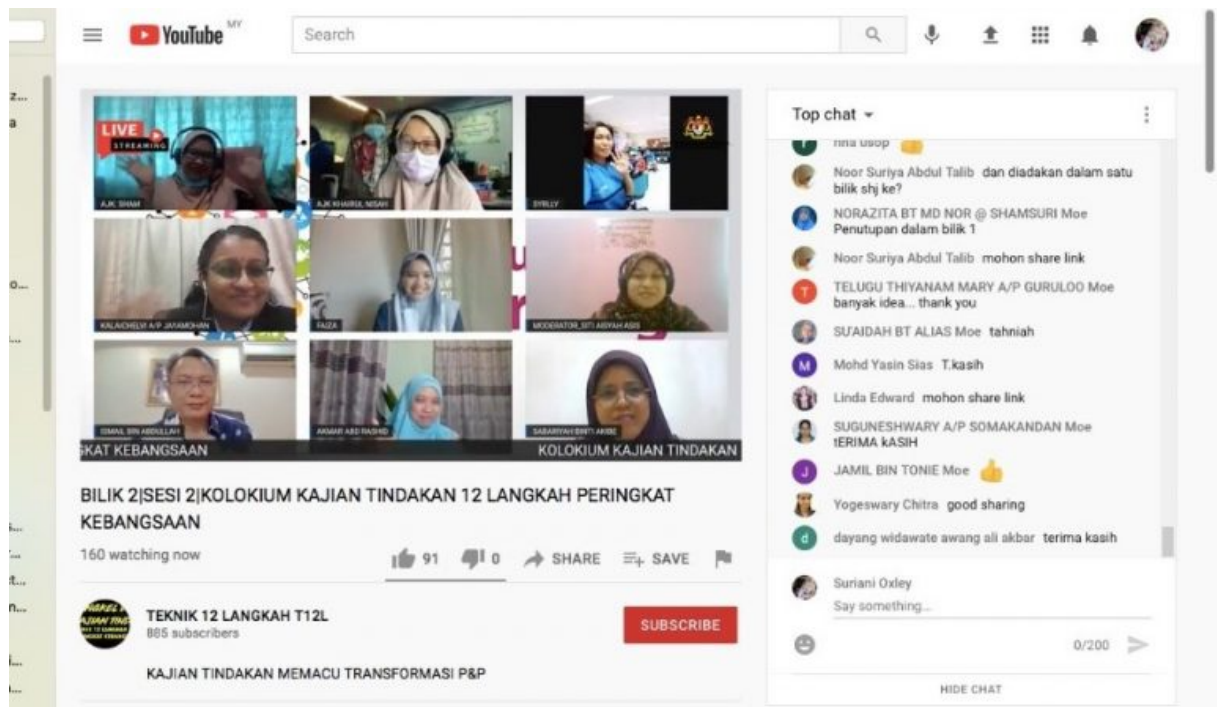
YouTube MY

Search

LIVE STREAMING

AJK SHAH

AJK KHAIRUL NISAH

SYELLY

KALAICHELVI A/P JAYAMOHAN

FAIZA

MODERATOR_SITI AISYAH ASIS

ISMAIL BIN ABDULLAH

AKMAR ABD RASHID

SABARIYAH BINTI AKBE

KAT KEBANGSAAN

KOLOKIUM KAJIAN TINDAKAN

BILIK 2|SESI 2|KOLOKIUM KAJIAN TINDAKAN 12 LANGKAH PERINGKAT KEBANGSAAN

160 watching now

91 0 SHARE SAVE

TEKNIK 12 LANGKAH T12L
885 subscribers

SUBSCRIBE

KAJIAN TINDAKAN MEMACU TRANSFORMASI P&P

Top chat

nna usop

Noor Suriya Abdul Talib dan diadakan dalam satu bilik shj ke?

NORAZITA BT MD NOR @ SHAMSURI Moe Penutupan dalam bilik 1

Noor Suriya Abdul Talib mohon share link

TELUGU THIYANAM MARY A/P GURULOO Moe banyak idea... thank you

SU'AIDAH BT ALIAS Moe tahniah

Mohd Yasin Sias T.kasih

Linda Edward mohon share link

SUGUNESHWARY A/P SOMAKANDAN Moe tERIMA kASIH

JAMIL BIN TONIE Moe

Yogeswary Chitra good sharing

dayang widawate awang ali akbar terima kasih

Suriani Oxley
Say something...

0/200

HIDE CHAT